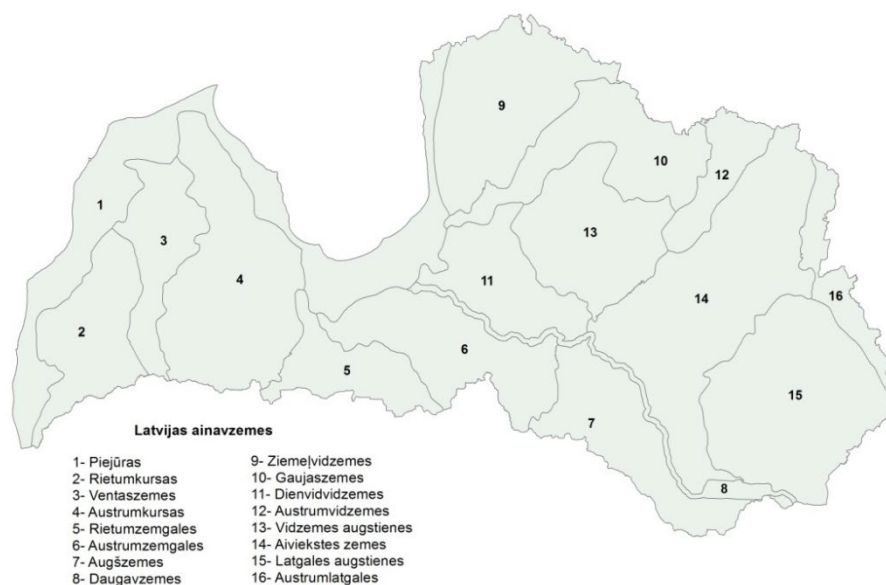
9

10

12

1

3

13

4

11

14

16

2

6

5

15

7

8

Latvijas ainavzemes

1- Piejūras
2- Rietumkursas
3- Ventaszemes
4- Austrumkursas
5- Rietumzemgales
6- Austrumzemgales
7- Augšzemes
8- Daugavzemes

9- Ziemeļvidzemes
10- Gaujaszemes
11- Dienvidvidzemes
12- Austrumvidzemes
13- Vidzemes augstienes
14- Aiviekstes zemes
15- Latgales augstienes
16- Austrumlatgales